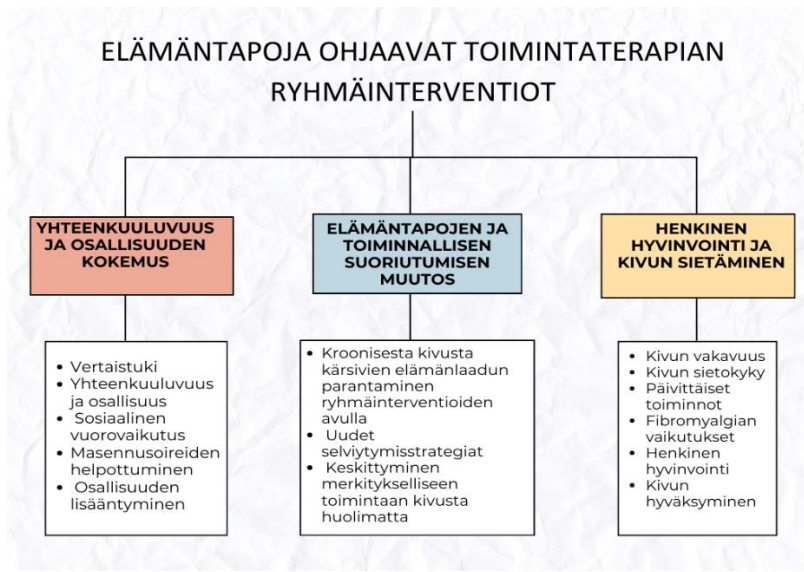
ELÄMÄNTAPOJA OHJAAVAT TOIMINTATERAPIAN RYHMÄINTERVENTIOT

YHTEENKUULUVUUS JA OSALLISUUDEN KOKEMUS

ELÄMÄNTAPOJEN JA TOIMINNALLISEN SUORIUTUMISEN MUUTOS

HENKINEN HYVINVOINTI JA KIVUN SIETÄMINEN

- Vertaistuki
- Yhteenkuuluvuus ja osallisuus
- Sosiaalinen vuorovaikutus
- Masennusoireiden helpottuminen
- Osallisuuden lisääntyminen

- Kroonisesta kivusta kärsivien elämänlaadun parantaminen ryhmäinterventioiden avulla
- Uudet selviytymisstrategiat
- Keskittyminen merkitykselliseen toimintaan kivusta huolimatta

- Kivun vakavuus
- Kivun sietokyky
- Päivittäiset toiminnot
- Fibromyalgian vaikutukset
- Henkinen hyvinvointi
- Kivun hyväksyminen